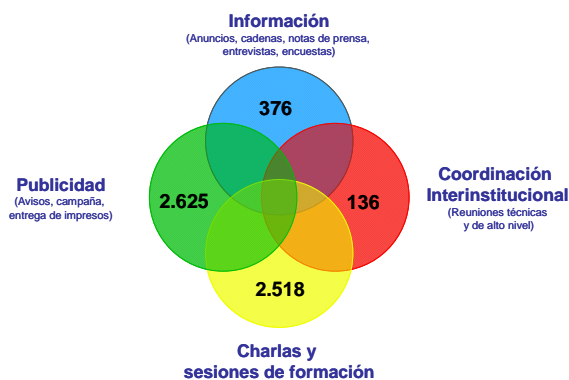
Información
(Anuncios, cadenas, notas de prensa, entrevistas, encuestas)

376

Publicidad
(Avisos, campaña, entrega de impresos)

2.625

Coordinación Interinstitucional
(Reuniones técnicas y de alto nivel)

136

2.518

Charlas y sesiones de formación